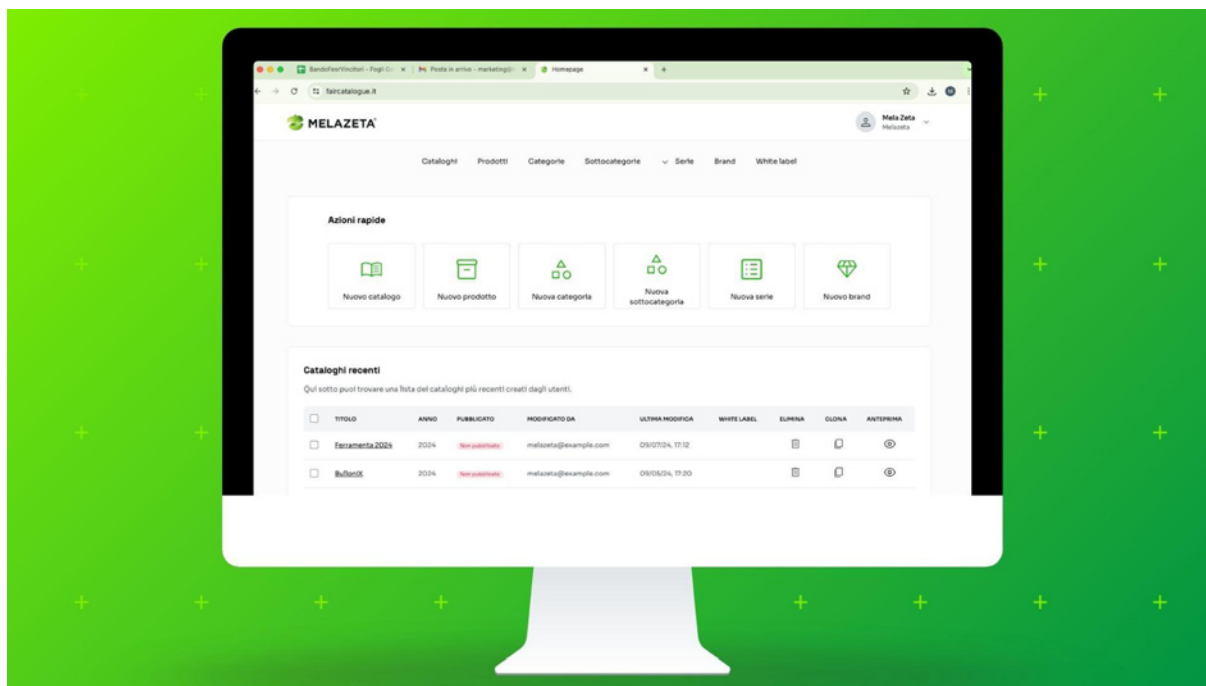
BandoFiereVincitori - Fogli G... × Posta in arrivo - marketing@... × Homepage × +

faircatalogue.it

MELAZETA

Mela Zeta
Melazeta

Cataloghi Prodotti Categorie Sottocategorie Serie Brand White label

Azioni rapide

Nuovo catalogo
Nuovo prodotto
Nuova categoria
Nuova sottocategoria
Nuova serie
Nuovo brand

Cataloghi recenti

Qui sotto puoi trovare una lista dei cataloghi più recenti creati dagli utenti.

| | TITOLO | ANNO | PUBBLICATO | MODIFICATO DA | ULTIMA MODIFICA | WHITE LABEL | ELIMINA | CLONA | ANTEPRIMA |
|---|---|---|---|---|---|---|---|---|---|
| | Ferramenta 2024 | 2024 | Non pubblicato | melazeta@example.com | 09/07/24, 17:12 | | | | |
| | BulloniX | 2024 | Non pubblicato | melazeta@example.com | 09/05/24, 17:20 | | | | |